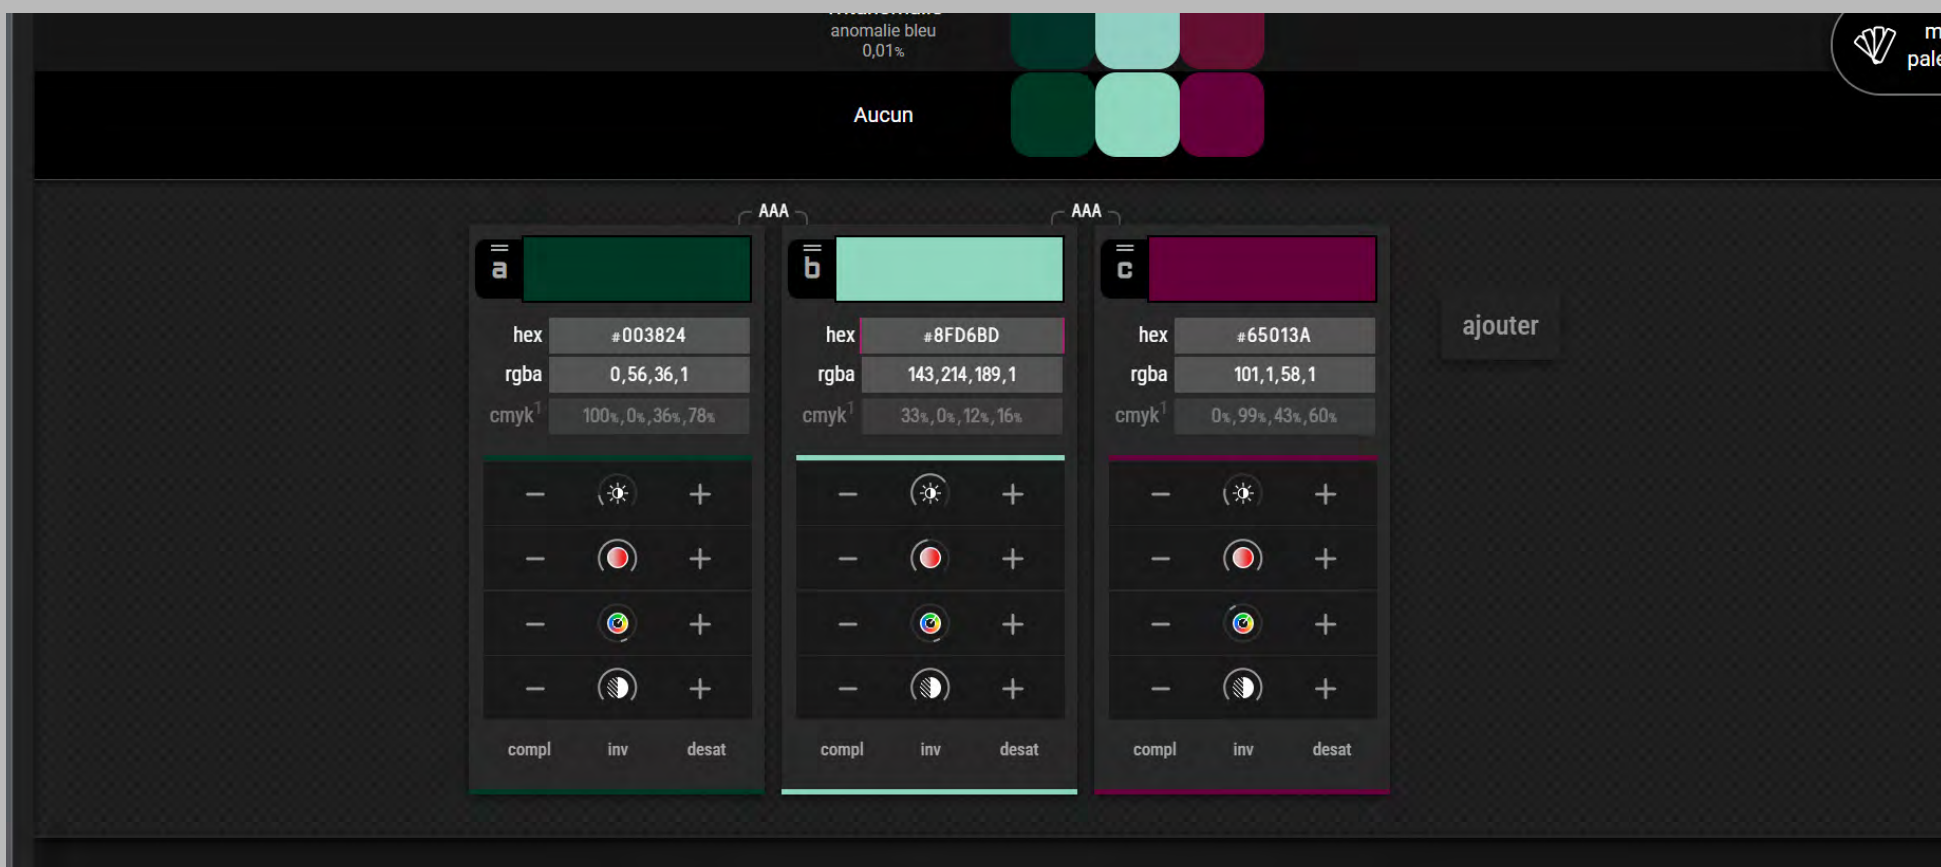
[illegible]
anomalie bleu
0,01%

Aucun

m
pale

AAA
AAA

a
hex #003824
rgba 0,56,36,1
cmyk$^1$ 100%,0%,36%,78%

compl inv desat

b
hex #8FD6BD
rgba 143,214,189,1
cmyk$^1$ 33%,0%,12%,16%

compl inv desat

c
hex #65013A
rgba 101,1,58,1
cmyk$^1$ 0%,99%,43%,60%

compl inv desat

ajouter